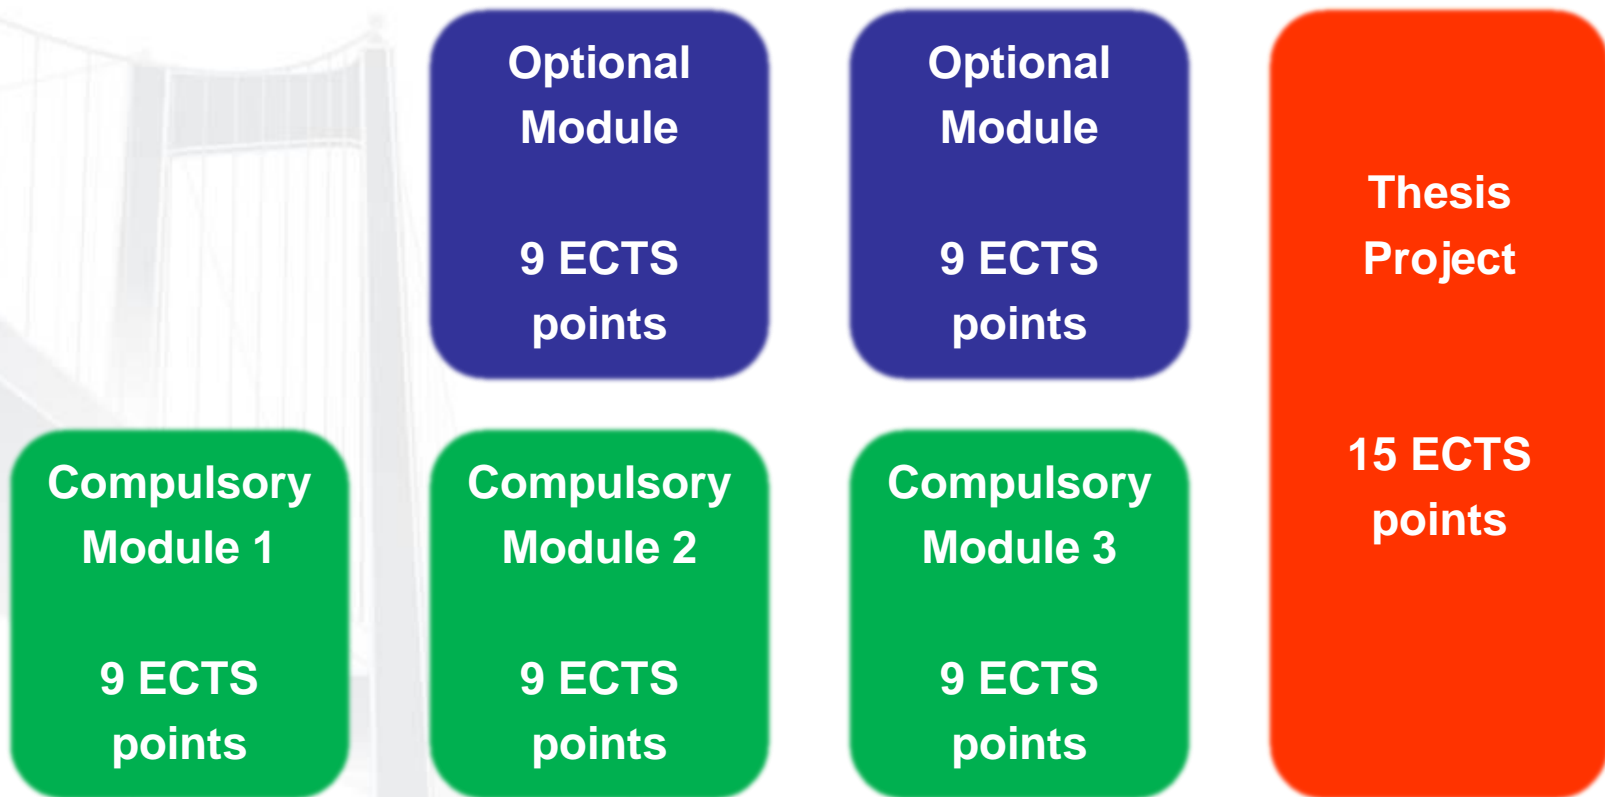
Optional Module

9 ECTS points

Optional Module

9 ECTS points

Thesis Project

15 ECTS points

Compulsory Module 1

9 ECTS points

Compulsory Module 2

9 ECTS points

Compulsory Module 3

9 ECTS points